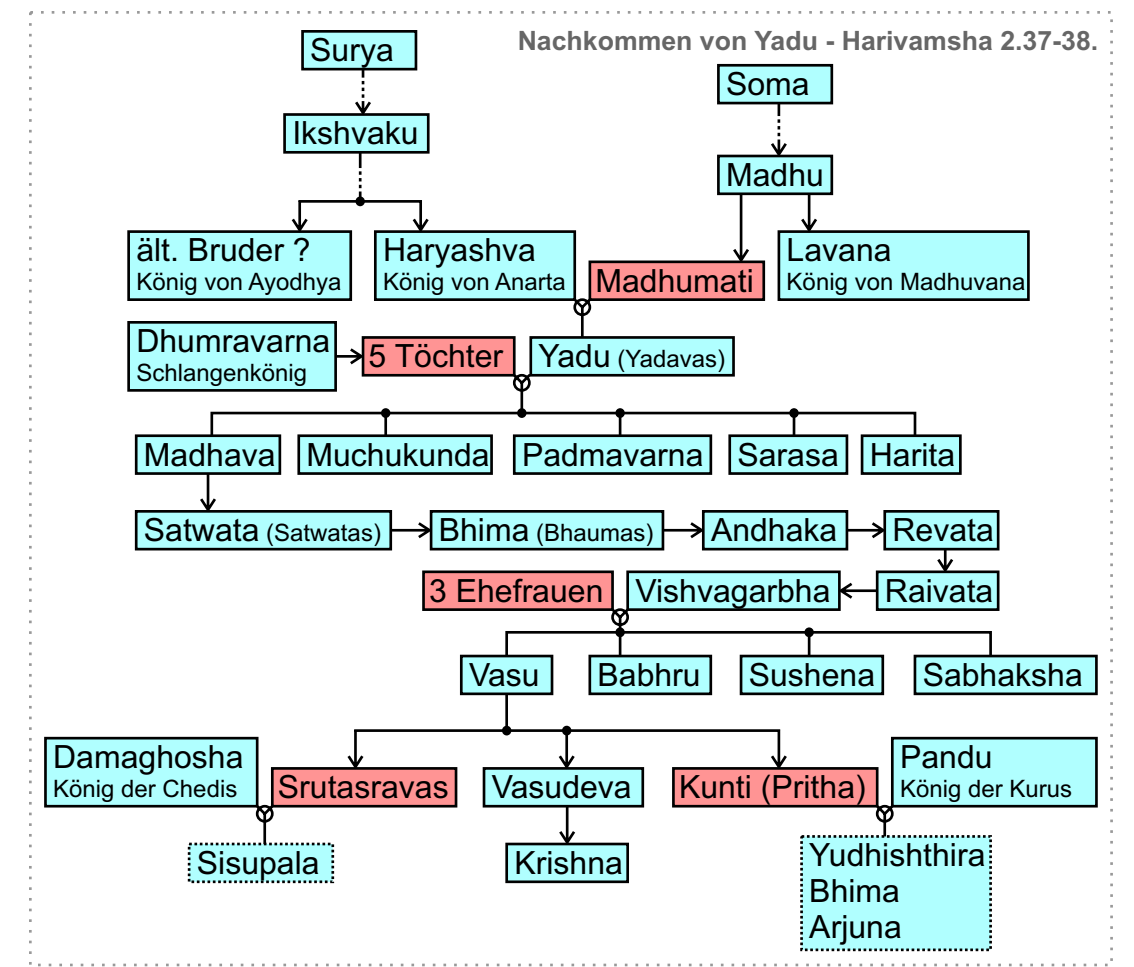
Nachkommen von Yadu - Harivamsha 2.37-38.

Surya

Ikshvaku

Soma

Madhu

ält. Bruder ?
König von Ayodhya

Haryashva
König von Anarta

Madhumati

Lavana
König von Madhuvana

Dhumravarna
Schlangenkönig

5 Töchter

Yadu (Yadavas)

Madhava

Muchukunda

Padmavarna

Sarasa

Harita

Satwata (Satwatas)

Bhima (Bhaumas)

Andhaka

Revata

3 Ehefrauen

Vishvagarbha

Raivata

Vasu

Babhru

Sushena

Sabhaksha

Damaghosha
König der Chedis

Srutasravas

Vasudeva

Kunti (Pritha)

Pandu
König der Kurus

Sisupala

Krishna

Yudhishthira
Bhima
Arjuna